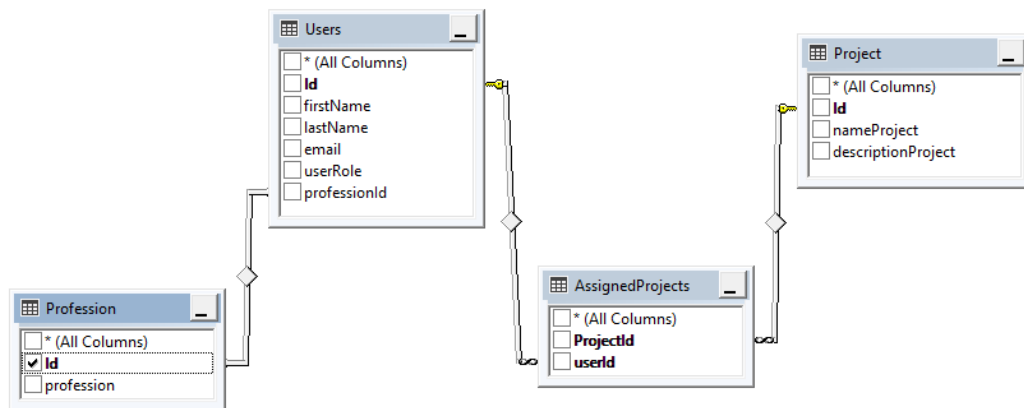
Users
* (All Columns)
Id
firstName
lastName
email
userRole
professionId

Project
* (All Columns)
Id
nameProject
descriptionProject

Profession
* (All Columns)
Id
profession

AssignedProjects
* (All Columns)
ProjectId
userId